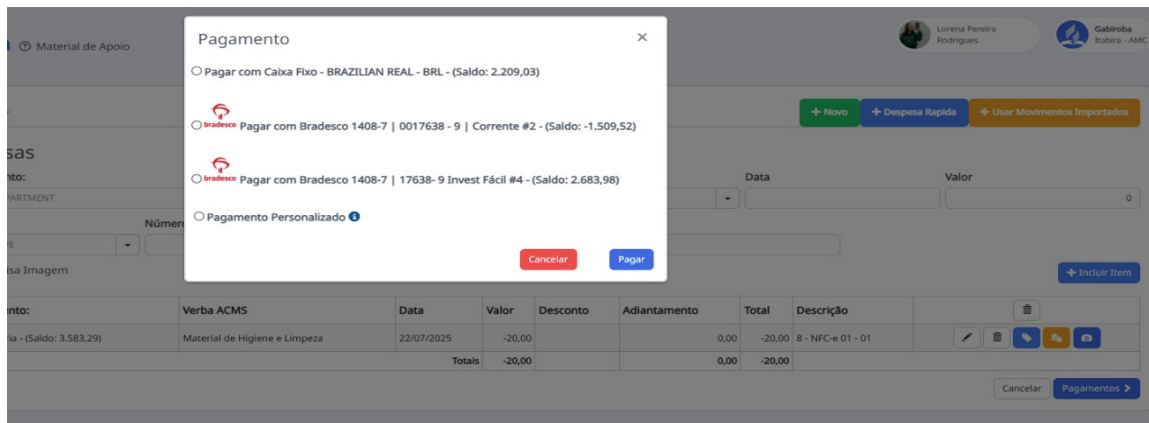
Material de Apoio

Lorena Pereira Rodrigues

Gabiroba Itabira - AMC

+ Novo
+ Despesa Rapida
+ Usar Movimentos Importados

sas
nto:
PARTMENT
Númer
E
isa Imagem

Data
Valor
0

Pagamento
×
Pagar com Caixa Fixo - BRAZILIAN REAL - BRL - (Saldo: 2.209,03)
bradesco Pagar com Bradesco 1408-7 | 0017638 - 9 | Corrente #2 - (Saldo: -1.509,52)
bradesco Pagar com Bradesco 1408-7 | 17638- 9 Invest Fácil #4 - (Saldo: 2.683,98)
Pagamento Personalizado
Cancelar
Pagar

+ Incluir Item

| nto: | Verba ACMS | Data | Valor | Desconto | Adiantamento | Total | Descrição | |
|---|---|---|---|---|---|---|---|---|
| ria - (Saldo: 3.583,29) | Material de Higiene e Limpeza | 22/07/2025 | -20,00 | | 0,00 | -20,00 | 8 - NFC-e 01 - 01 | |
| | | Totais | -20,00 | | 0,00 | -20,00 | | |

Cancelar
Pagamentos >